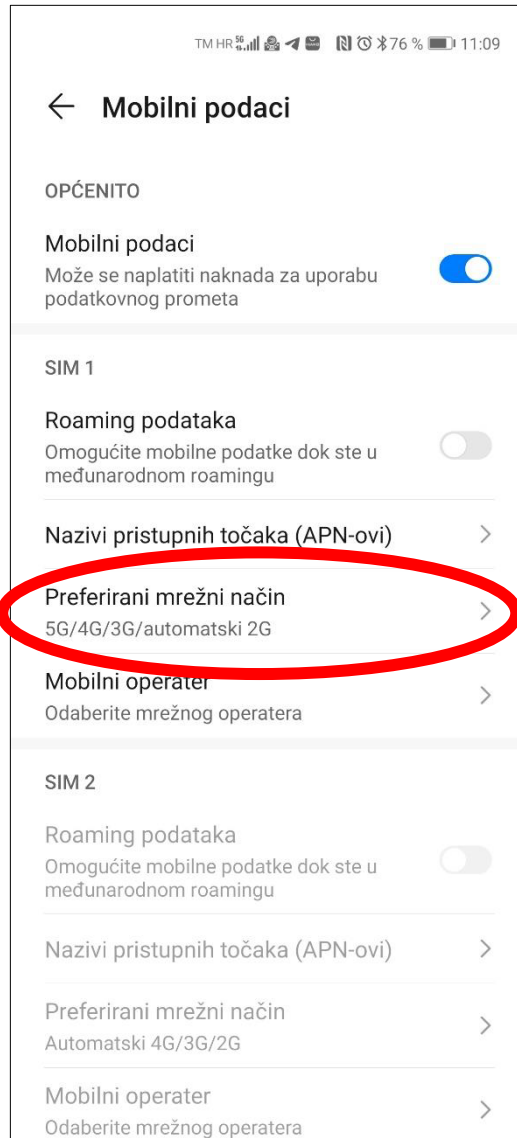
TM HR 5G 76 % 11:09

Mobilni podaci

OPĆENITO

Mobilni podaci
Može se naplatiti naknada za uporabu podatkovnog prometa

SIM 1

Roaming podataka
Omogućite mobilne podatke dok ste u međunarodnom roamingu

Nazivi pristupnih točaka (APN-ovi)

Preferirani mrežni način
5G/4G/3G/automatski 2G

Mobilni operater
Odaberite mrežnog operatera

SIM 2

Roaming podataka
Omogućite mobilne podatke dok ste u međunarodnom roamingu

Nazivi pristupnih točaka (APN-ovi)

Preferirani mrežni način
Automatski 4G/3G/2G

Mobilni operater
Odaberite mrežnog operatera